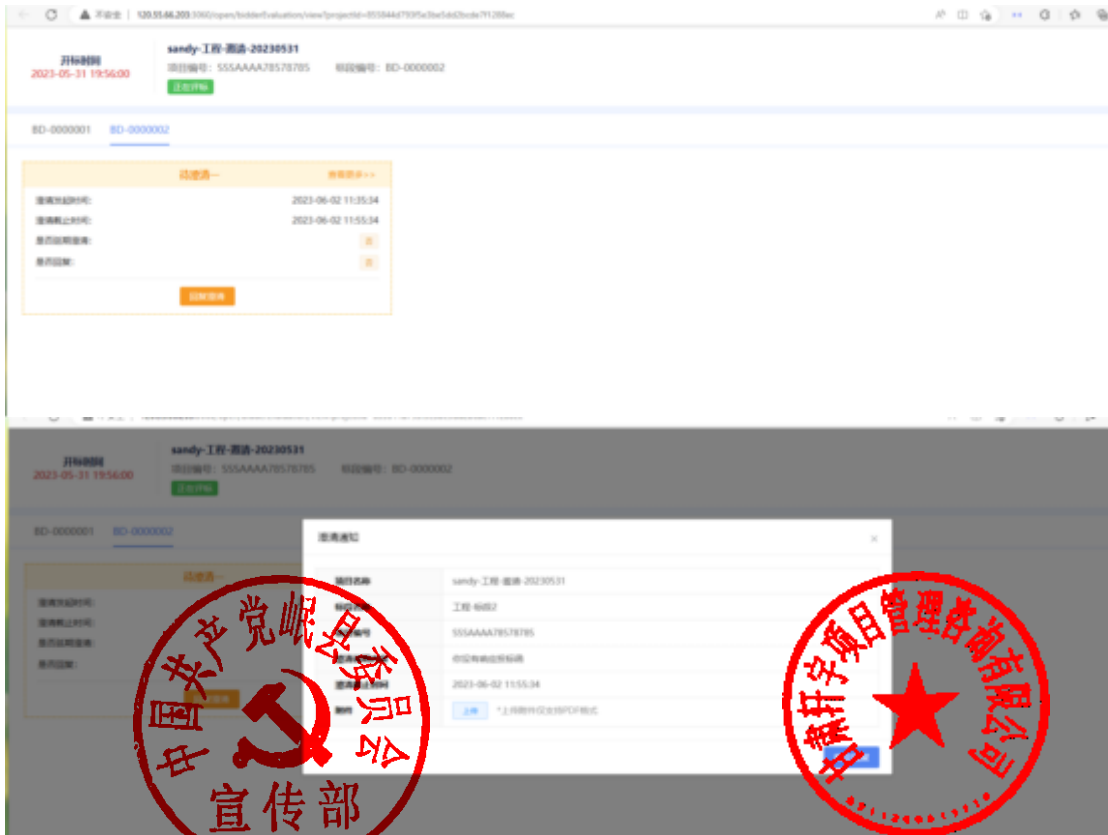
不安全 | 120.55.66.203:1060/open/bidderEvaluation/view?projectId=055844d7935e3be5dd2bcde7f1288ec

开标时间
2023-05-31 19:56:00

sandy-工程-澄清-20230531
项目编号：SSSAAAA78578785 标段编号：BD-0000002
正在评标

BD-0000001 BD-0000002

待澄清一 查看澄清>>

澄清发起时间: 2023-06-02 11:35:34
澄清截止时间: 2023-06-02 11:55:34
是否延期澄清: 否
是否回复: 否

回复澄清

开标时间
2023-05-31 19:56:00

sandy-工程-澄清-20230531
项目编号：SSSAAAA78578785 标段编号：BD-0000002
正在评标

BD-0000001 BD-0000002

待澄清

澄清发起时间:
澄清截止时间:
是否延期澄清:
是否回复:

澄清通知 ×

| 项目名称 | sandy-工程-澄清-20230531 |
|---|---|
| 标段名称 | 工程-标段2 |
| 标段编号 | SSSAAAA78578785 |
| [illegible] | 你没有响应招标商 |
| 澄清截止时间 | 2023-06-02 11:55:34 |
| 附件 | 上传 *上传附件仅支持PDF格式 |

中国共产党岷县委员会
宣传部

甘肃轩宇项目管理咨询有限公司
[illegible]